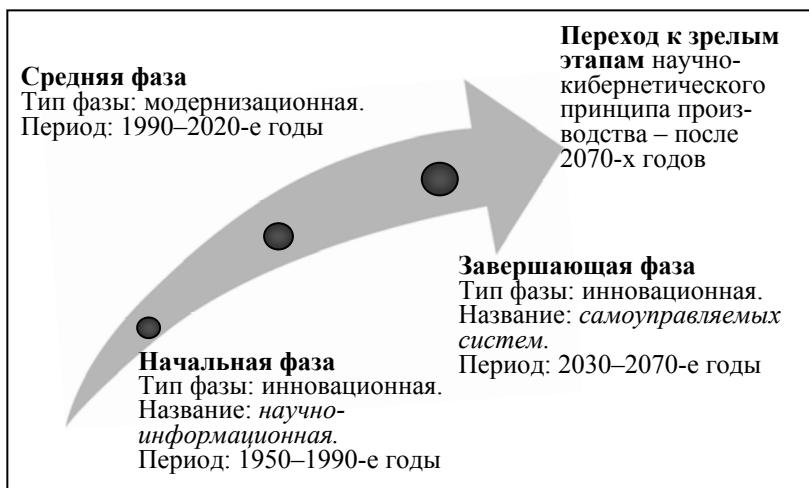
**Средняя фаза**
Тип фазы: модернизационная.
Период: 1990–2020-е годы

**Переход к зрелым этапам** научно-кибернетического принципа производства – после 2070-х годов

**Завершающая фаза**
Тип фазы: инновационная.
Название: *самоуправляемых систем.*
Период: 2030–2070-е годы

**Начальная фаза**
Тип фазы: инновационная.
Название: *научно-информационная.*
Период: 1950–1990-е годы